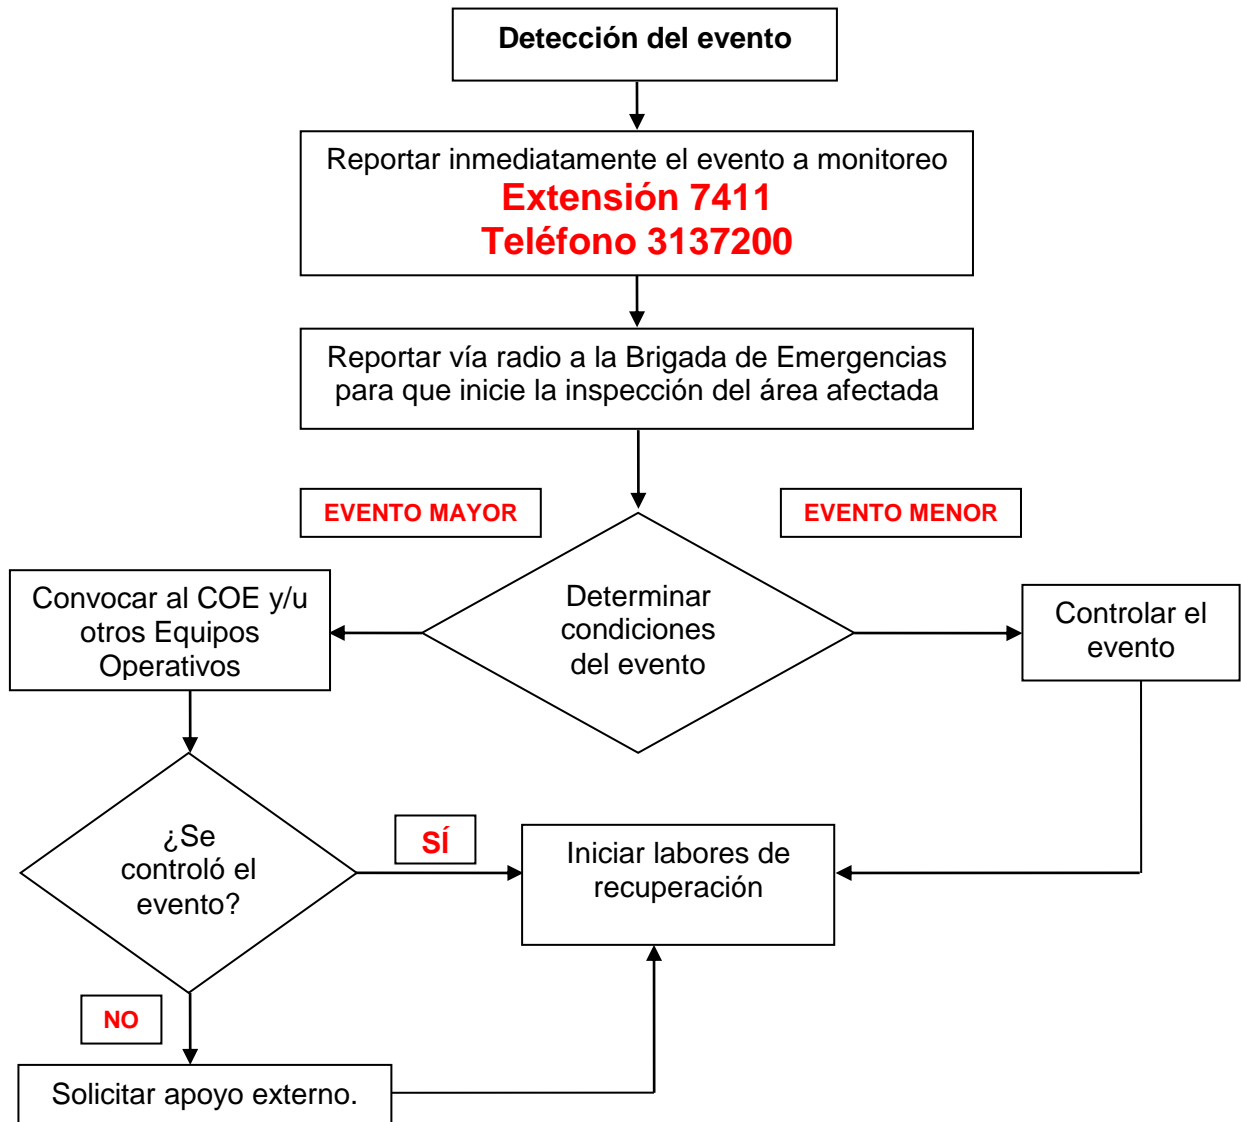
Detección del evento

Reportar inmediatamente el evento a monitoreo
Extensión 7411
Teléfono 3137200

Reportar vía radio a la Brigada de Emergencias para que inicie la inspección del área afectada

EVENTO MAYOR

EVENTO MENOR

Convocar al COE y/u otros Equipos Operativos

Determinar condiciones del evento

Controlar el evento

¿Se controló el evento?

SÍ

Iniciar labores de recuperación

NO

Solicitar apoyo externo.